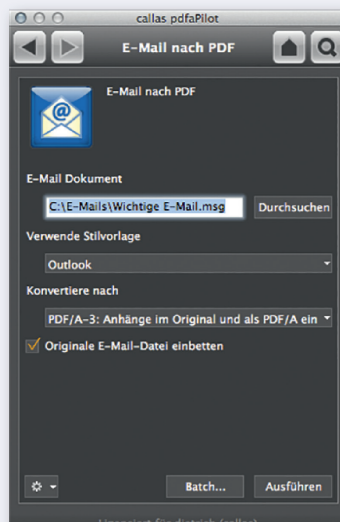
callas pdfaPilot

E-Mail nach PDF

E-Mail nach PDF

E-Mail Dokument

C:\E-Mails\Wichtige E-Mail.msg

Durchsuchen

Verwende Stilvorlage

Outlook

Konvertiere nach

PDF/A-3: Anhänge im Original und als PDF/A ein

Originale E-Mail-Datei einbetten

Batch...

Ausführen

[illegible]